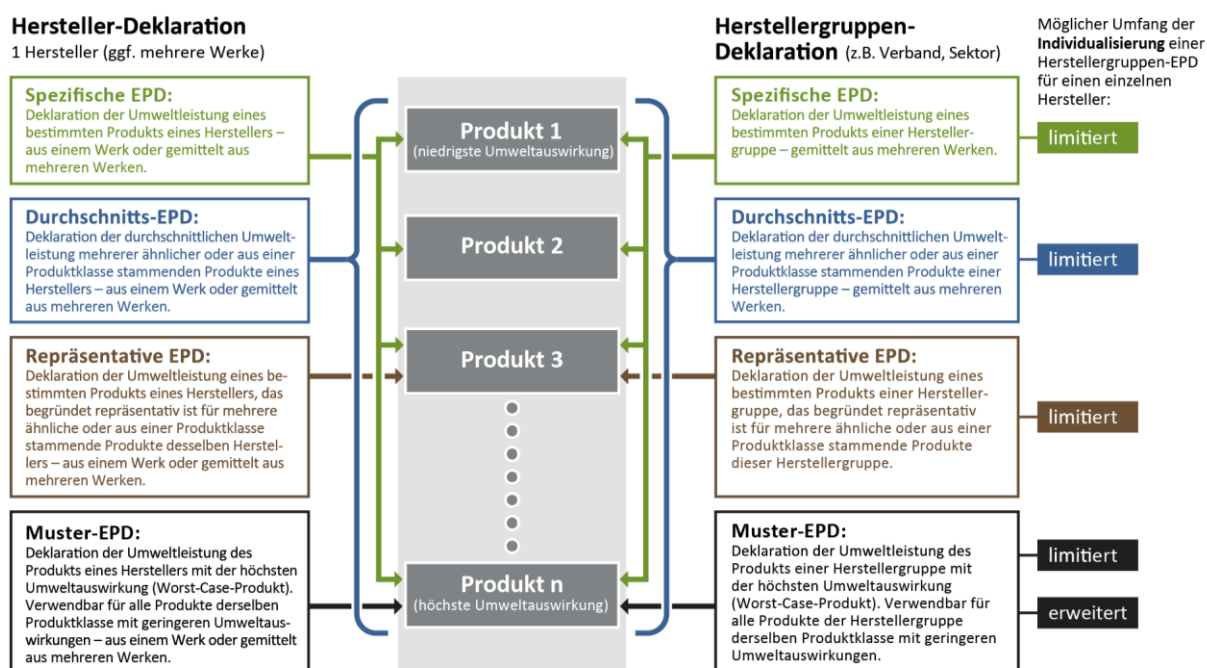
**Hersteller-Deklaration**
1 Hersteller (ggf. mehrere Werke)

**Herstellergruppen-Deklaration** (z.B. Verband, Sektor)

Möglicher Umfang der **Individualisierung** einer Herstellergruppen-EPD für einen einzelnen Hersteller:

**Spezifische EPD:**
Deklaration der Umweltleistung eines bestimmten Produkts eines Herstellers – aus einem Werk oder gemittelt aus mehreren Werken.

**Durchschnitts-EPD:**
Deklaration der durchschnittlichen Umweltleistung mehrerer ähnlicher oder aus einer Produktklasse stammenden Produkte eines Herstellers – aus einem Werk oder gemittelt aus mehreren Werken.

**Repräsentative EPD:**
Deklaration der Umweltleistung eines bestimmten Produkts eines Herstellers, das begründet repräsentativ ist für mehrere ähnliche oder aus einer Produktklasse stammende Produkte desselben Herstellers – aus einem Werk oder gemittelt aus mehreren Werken.

**Muster-EPD:**
Deklaration der Umweltleistung des Produkts eines Herstellers mit der höchsten Umweltauswirkung (Worst-Case-Produkt). Verwendbar für alle Produkte derselben Produktklasse mit geringeren Umweltauswirkungen – aus einem Werk oder gemittelt aus mehreren Werken.

Produkt 1
(niedrigste Umweltauswirkung)

Produkt 2

Produkt 3

Produkt n
(höchste Umweltauswirkung)

**Spezifische EPD:**
Deklaration der Umweltleistung eines bestimmten Produkts einer Herstellergruppe – gemittelt aus mehreren Werken.

limitiert

**Durchschnitts-EPD:**
Deklaration der durchschnittlichen Umweltleistung mehrerer ähnlicher oder aus einer Produktklasse stammenden Produkte einer Herstellergruppe – gemittelt aus mehreren Werken.

limitiert

**Repräsentative EPD:**
Deklaration der Umweltleistung eines bestimmten Produkts einer Herstellergruppe, das begründet repräsentativ ist für mehrere ähnliche oder aus einer Produktklasse stammende Produkte dieser Herstellergruppe.

limitiert

**Muster-EPD:**
Deklaration der Umweltleistung des Produkts einer Herstellergruppe mit der höchsten Umweltauswirkung (Worst-Case-Produkt). Verwendbar für alle Produkte der Herstellergruppe derselben Produktklasse mit geringeren Umweltauswirkungen.

limitiert

erweitert